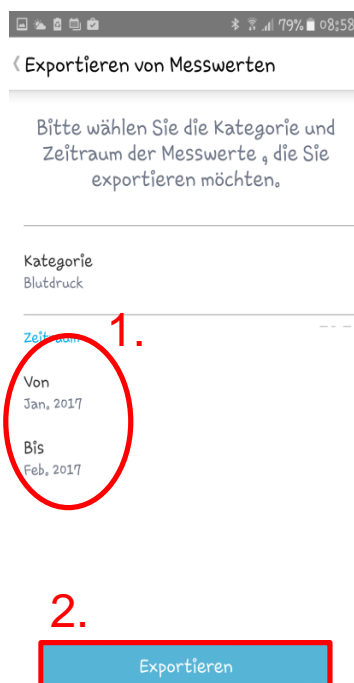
79% 08:58

Exportieren von Messwerten

Bitte wählen Sie die Kategorie und Zeitraum der Messwerte , die Sie exportieren möchten.

Kategorie
Blutdruck

1.

Zeitraum

Von
Jan. 2017

Bis
Feb. 2017

2.

Exportieren